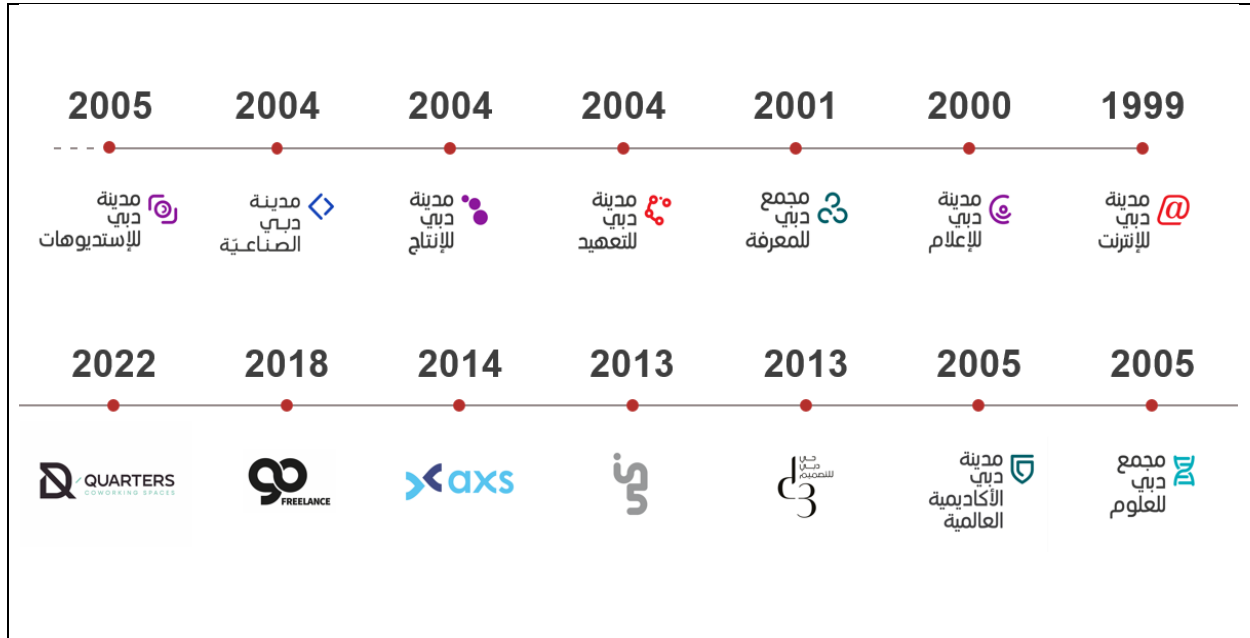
2005 2004 2004 2004 2001 2000 1999

مدينة دبي للإستديوهات

مدينة دبي الصناعية

مدينة دبي للإنتاج

مدينة دبي للتعهيد

مجمع دبي للمعرفة

مدينة دبي للإعلام

مدينة دبي للإنترنت

2022 2018 2014 2013 2013 2005 2005

D/QUARTERS COWORKING SPACES

go FREELANCE

axs

d3 حي دبي للتصميم

مدينة دبي الأكاديمية العالمية

مجمع دبي للعلوم